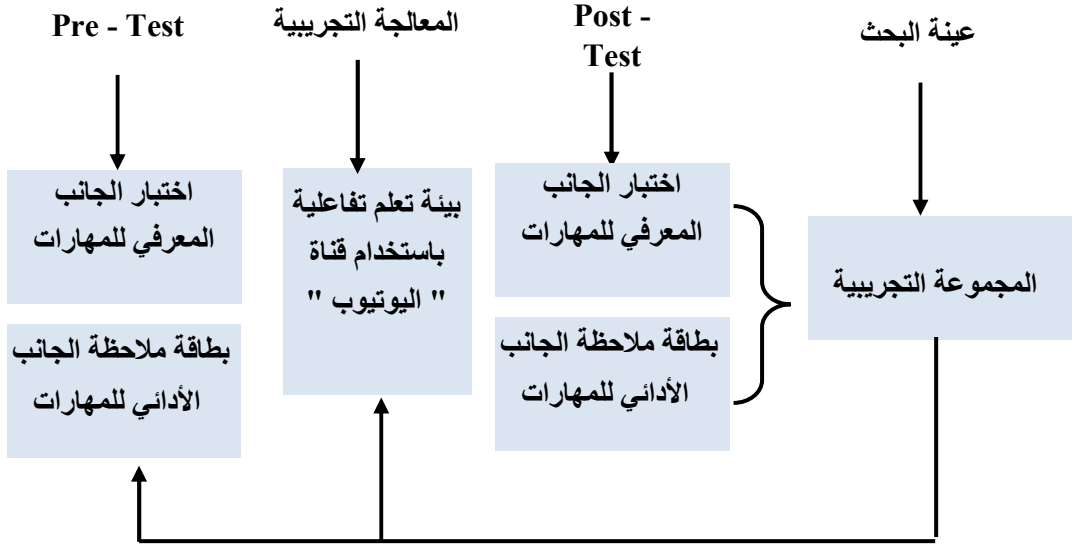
عينة البحث

Post - Test

المعالجة التجريبية

Pre - Test

المجموعة التجريبية

اختبار الجانب المعرفي للمهارات

بطاقة ملاحظة الجانب الأدائي للمهارات

بيئة تعلم تفاعلية باستخدام قناة " اليوتيوب "

اختبار الجانب المعرفي للمهارات

بطاقة ملاحظة الجانب الأدائي للمهارات